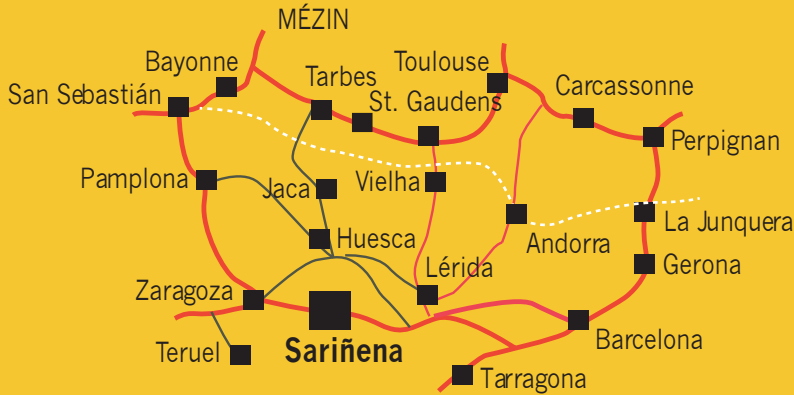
MÉZIN

Bayonne

Tarbes

Toulouse

Carcassonne

San Sebastián

St. Gaudens

Perpignan

Pamplona

Jaca

Vielha

La Junquera

Huesca

Andorra

Gerona

Lérida

Zaragoza

Barcelona

Teruel

Sariñena

Tarragona